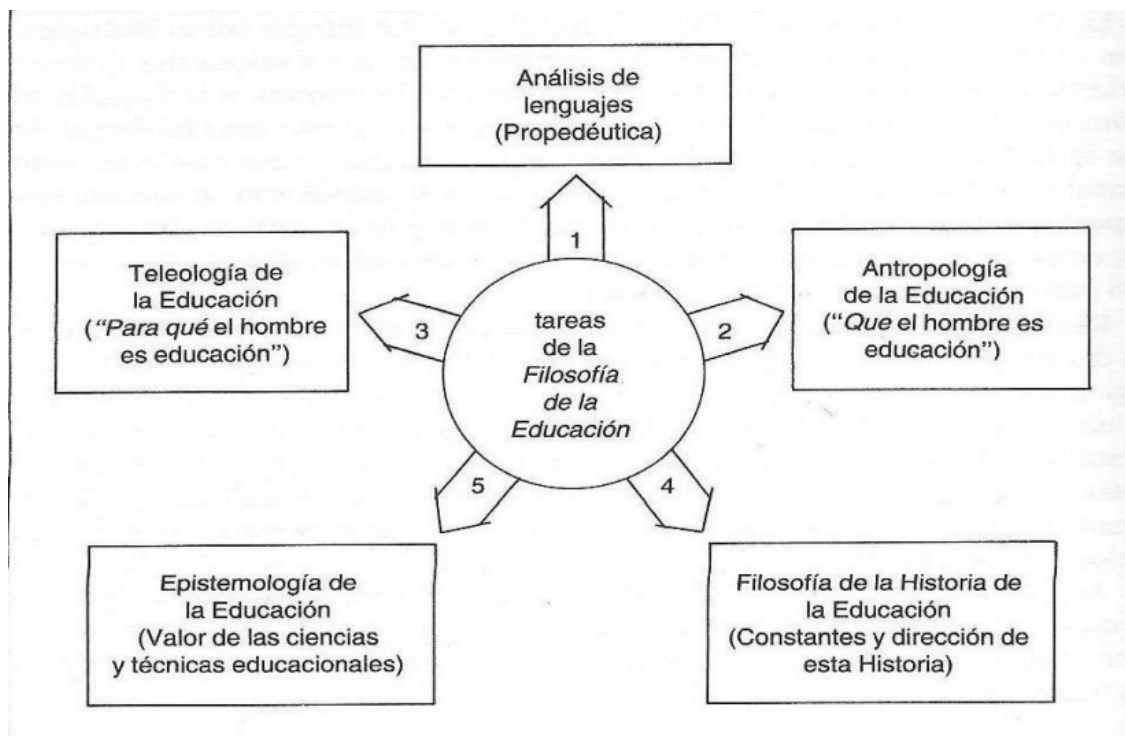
Análisis de lenguajes (Propedéutica)

1

Teleología de la Educación ("*Para qué* el hombre es educación")

3

tareas de la *Filosofía de la Educación*

2

Antropología de la Educación ("*Que* el hombre es educación")

5

4

Epistemología de la Educación (Valor de las ciencias y técnicas educacionales)

Filosofía de la Historia de la Educación (Constantes y dirección de esta Historia)